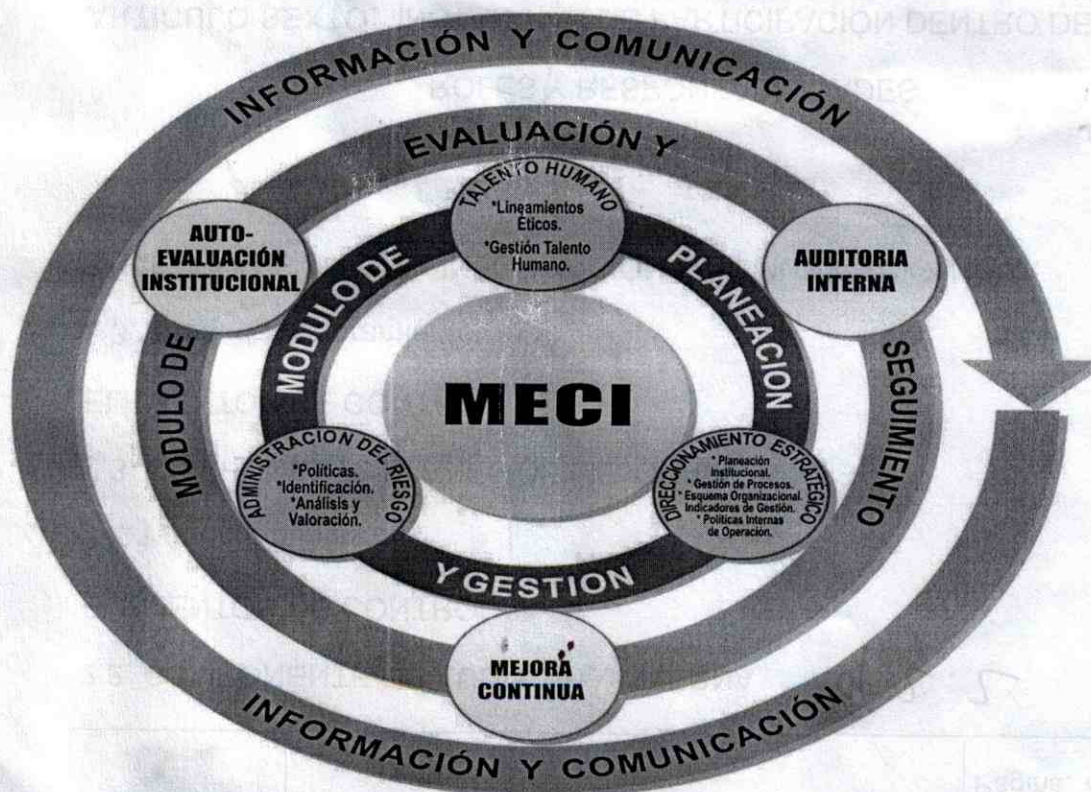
INFORMACIÓN Y COMUNICACIÓN

EVALUACIÓN Y

TALENTO HUMANO
*Lineamientos Éticos.
*Gestión Talento Humano.

AUTO-EVALUACIÓN INSTITUCIONAL

AUDITORIA INTERNA

MODULO DE

PLANEACION

MODULO DE

SEGUIMIENTO

MECI

ADMINISTRACION DEL RIESGO
*Políticas.
*Identificación.
*Análisis y Valoración.

DIRECCIONAMIENTO ESTRATÉGICO
* Planeación Institucional.
* Gestión de Procesos.
* Esquema Organizacional.
Indicadores de Gestión.
* Políticas Internas de Operación.

Y GESTION

MEJORA CONTINUA

INFORMACIÓN Y COMUNICACIÓN